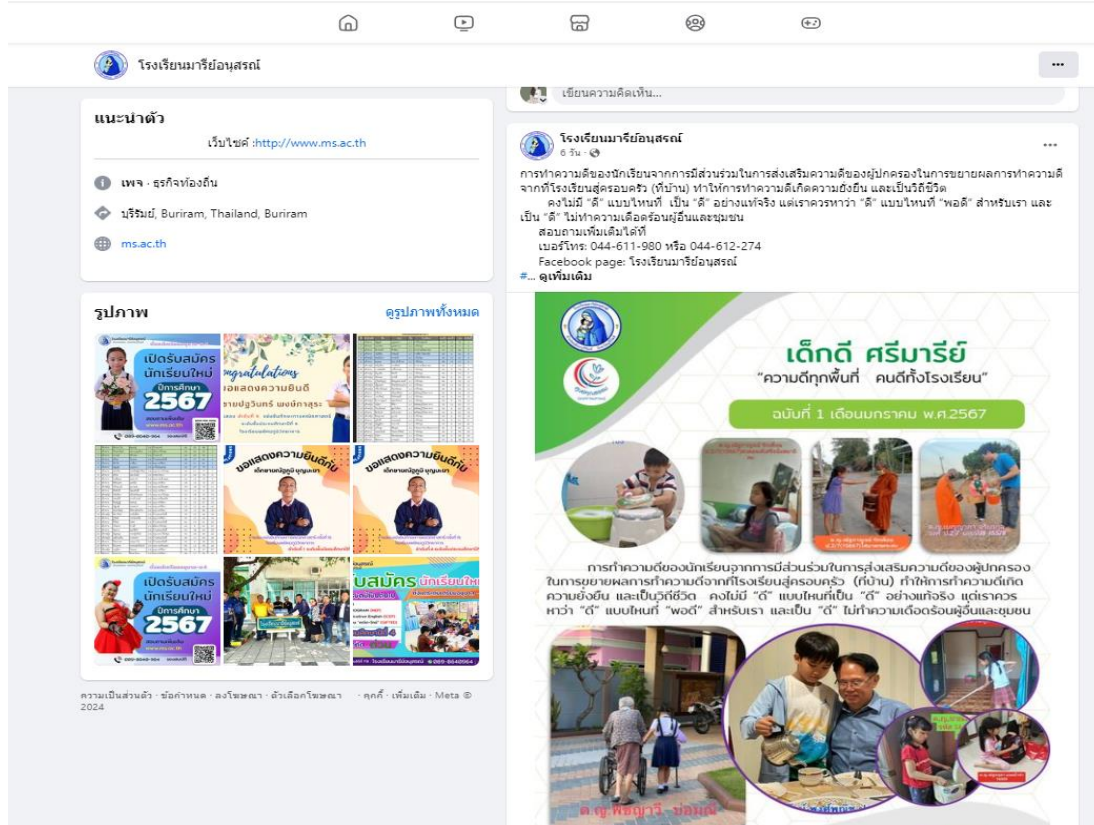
โรงเรียนมารีย์อนุสรณ์

แนะนำตัว

เว็บไซต์ :http://www.ms.ac.th

เพจ · ธุรกิจท้องถิ่น

บุรีรัมย์, Buriram, Thailand, Buriram

ms.ac.th

รูปภาพ

ดูรูปภาพทั้งหมด

เปิดรับสมัคร นักเรียนใหม่ ปีการศึกษา 2567

ngratulations ขอแสดงความยินดี

ขอแสดงความยินดีกับ

ขอแสดงความยินดีกับ

เปิดรับสมัคร นักเรียนใหม่ ปีการศึกษา 2567

บสมัคร นักเรียนใหม่

ความเป็นส่วนตัว · ข้อกำหนด · ลงโฆษณา · ตัวเลือกโฆษณา · คุกกี้ · เพิ่มเติม · Meta © 2024

เขียนความคิดเห็น...

โรงเรียนมารีย์อนุสรณ์
6 วัน ·

การทำความดีของนักเรียนจากการมีส่วนร่วมในการส่งเสริมความดีของผู้ปกครองในการขยายผลการทำความดีจากที่โรงเรียนสู่ครอบครัว (ที่บ้าน) ทำให้การทำความดีเกิดความยั่งยืน และเป็นวิถีชีวิต
คงไม่มี "ดี" แบบไหนที่ เป็น "ดี" อย่างแท้จริง แต่เราควรหาว่า "ดี" แบบไหนที่ "พอดี" สำหรับเรา และเป็น "ดี" ไม่ทำความเดือดร้อนผู้อื่นและชุมชน
สอบถามเพิ่มเติมได้ที่
เบอร์โทร: 044-611-980 หรือ 044-612-274
Facebook page: โรงเรียนมารีย์อนุสรณ์
#... ดูเพิ่มเติม

เด็กดี ศรีมารีย์
"ความดีทุกพื้นที่ คนดีทั้งโรงเรียน"
ฉบับที่ 1 เดือนมกราคม พ.ศ.2567

การทำความดีของนักเรียนจากการมีส่วนร่วมในการส่งเสริมความดีของผู้ปกครองในการขยายผลการทำความดีจากที่โรงเรียนสู่ครอบครัว (ที่บ้าน) ทำให้การทำความดีเกิดความยั่งยืน และเป็นวิถีชีวิต คงไม่มี "ดี" แบบไหนที่เป็น "ดี" อย่างแท้จริง แต่เราควรหาว่า "ดี" แบบไหนที่ "พอดี" สำหรับเรา และเป็น "ดี" ไม่ทำความเดือดร้อนผู้อื่นและชุมชน

ด.ญ.พิชญาวี ปอมณี